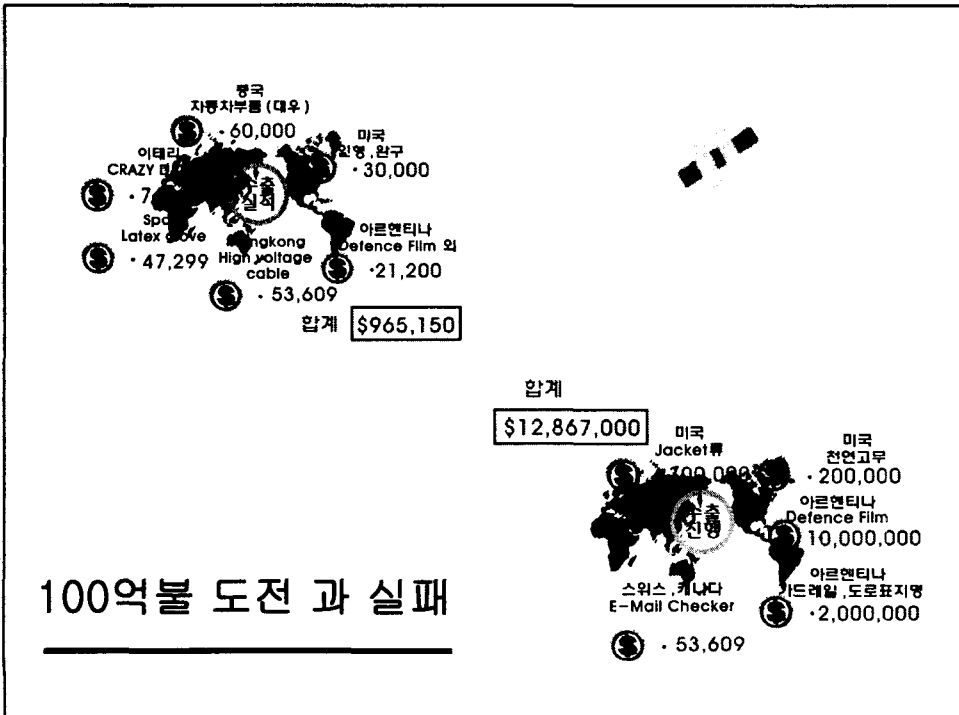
중국
자동차부품 (대우)
· 60,000

미국
인형, 완구
· 30,000

이태리
CRAZY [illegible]
· 7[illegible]

수출
실적

Spa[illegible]
Latex glove
· 47,299

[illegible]ngkong
High voltage
cable
· 53,609

아르헨티나
Defence Film 외
·21,200

합계 $965,150

합계
$12,867,000

미국
Jacket류
· 300,000

미국
천연고무
· 200,000

수출
진행

아르헨티나
Defence Film
10,000,000

스위스, 캐나다
E-Mail Checker
· 53,609

아르헨티나
가드레일, 도로표지명
·2,000,000

100억불 도전 과 실패